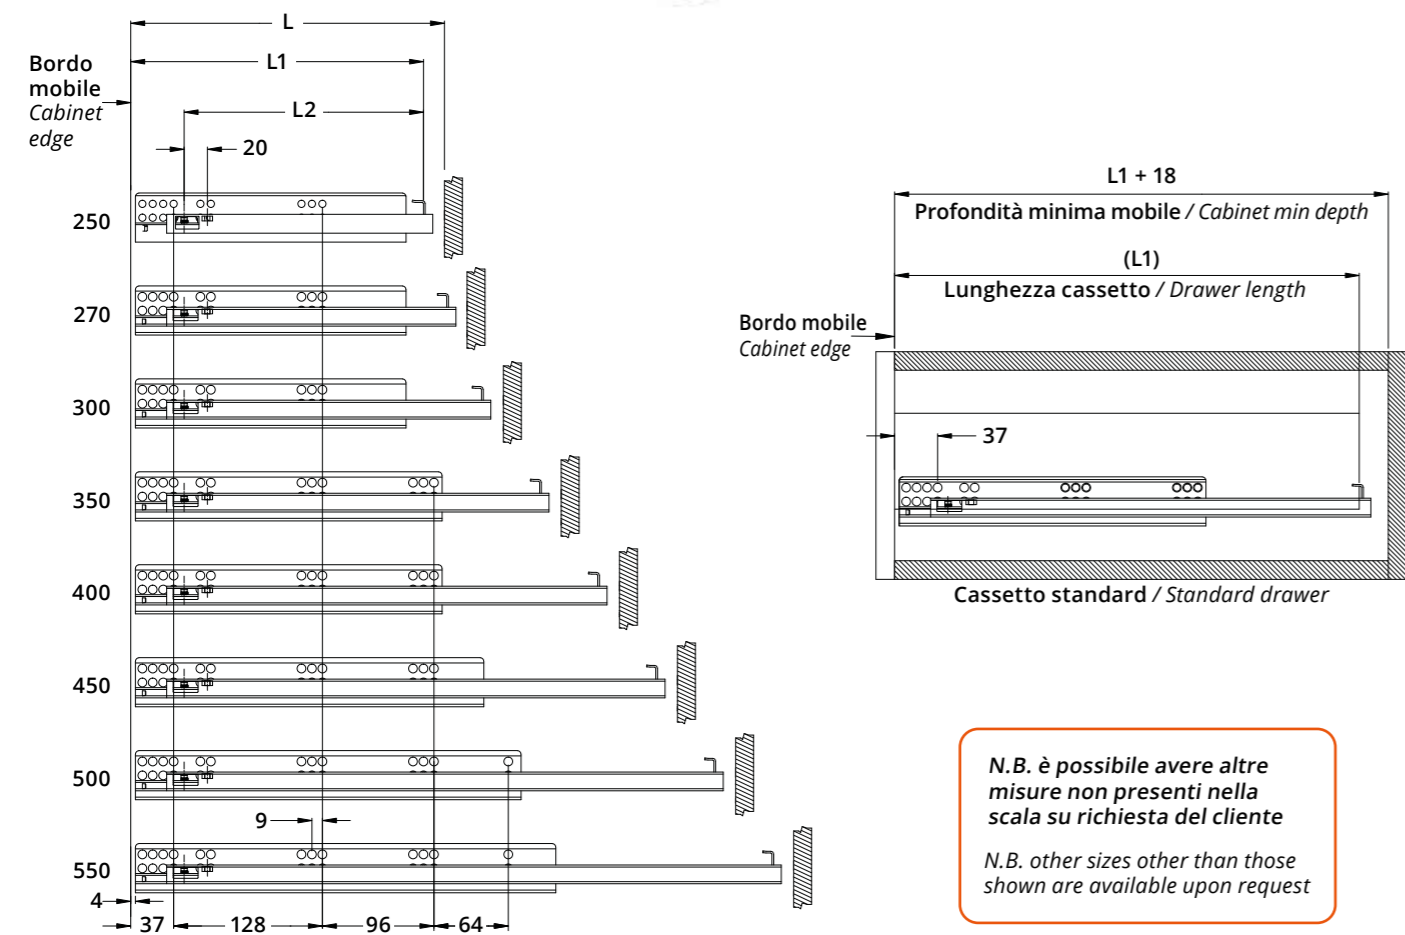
L

L1

L2

20

Bordo mobile
*Cabinet edge*

250

270

300

350

400

450

500

550

9

4

37

128

96

64

L1 + 18

Profondità minima mobile / *Cabinet min depth*

(L1)

Lunghezza cassetto / *Drawer length*

Bordo mobile
*Cabinet edge*

37

Cassetto standard / *Standard drawer*

*N.B. è possibile avere altre misure non presenti nella scala su richiesta del cliente*

*N.B. other sizes other than those shown are available upon request*